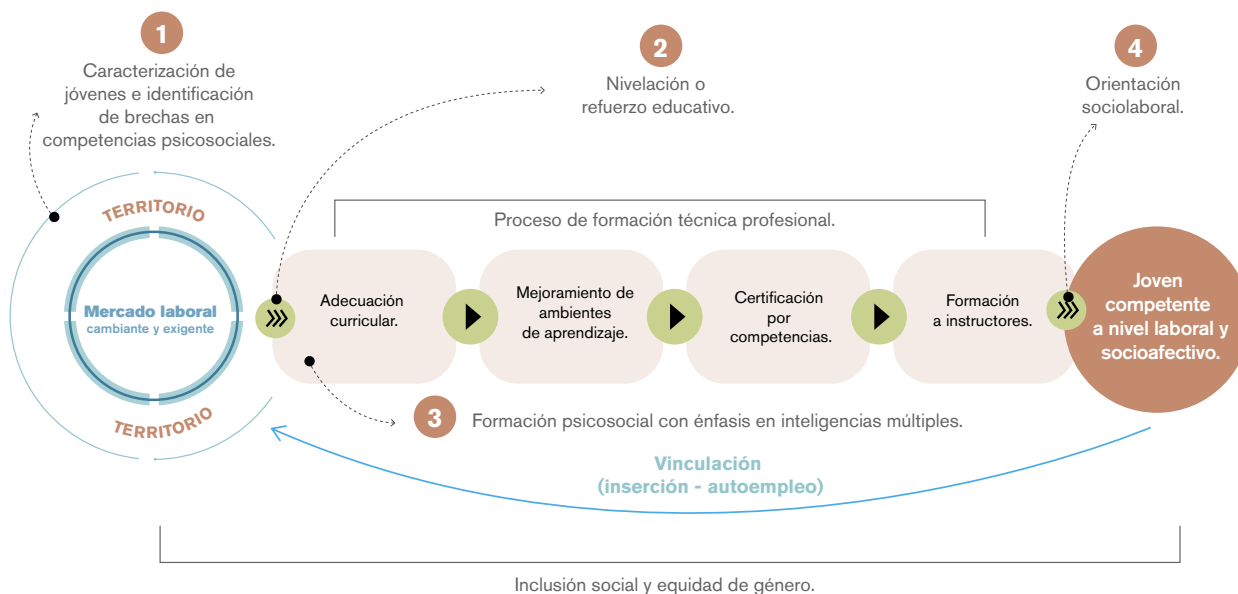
1
Caracterización de jóvenes e identificación de brechas en competencias psicosociales.

2
Nivelación o refuerzo educativo.

4
Orientación sociolaboral.

TERRITORIO

Proceso de formación técnica profesional.

Mercado laboral
cambiante y exigente

Adecuación curricular.

Mejoramiento de ambientes de aprendizaje.

Certificación por competencias.

Formación a instructores.

Joven competente a nivel laboral y socioafectivo.

TERRITORIO

3
Formación psicosocial con énfasis en inteligencias múltiples.

Vinculación
(inserción - autoempleo)

Inclusión social y equidad de género.